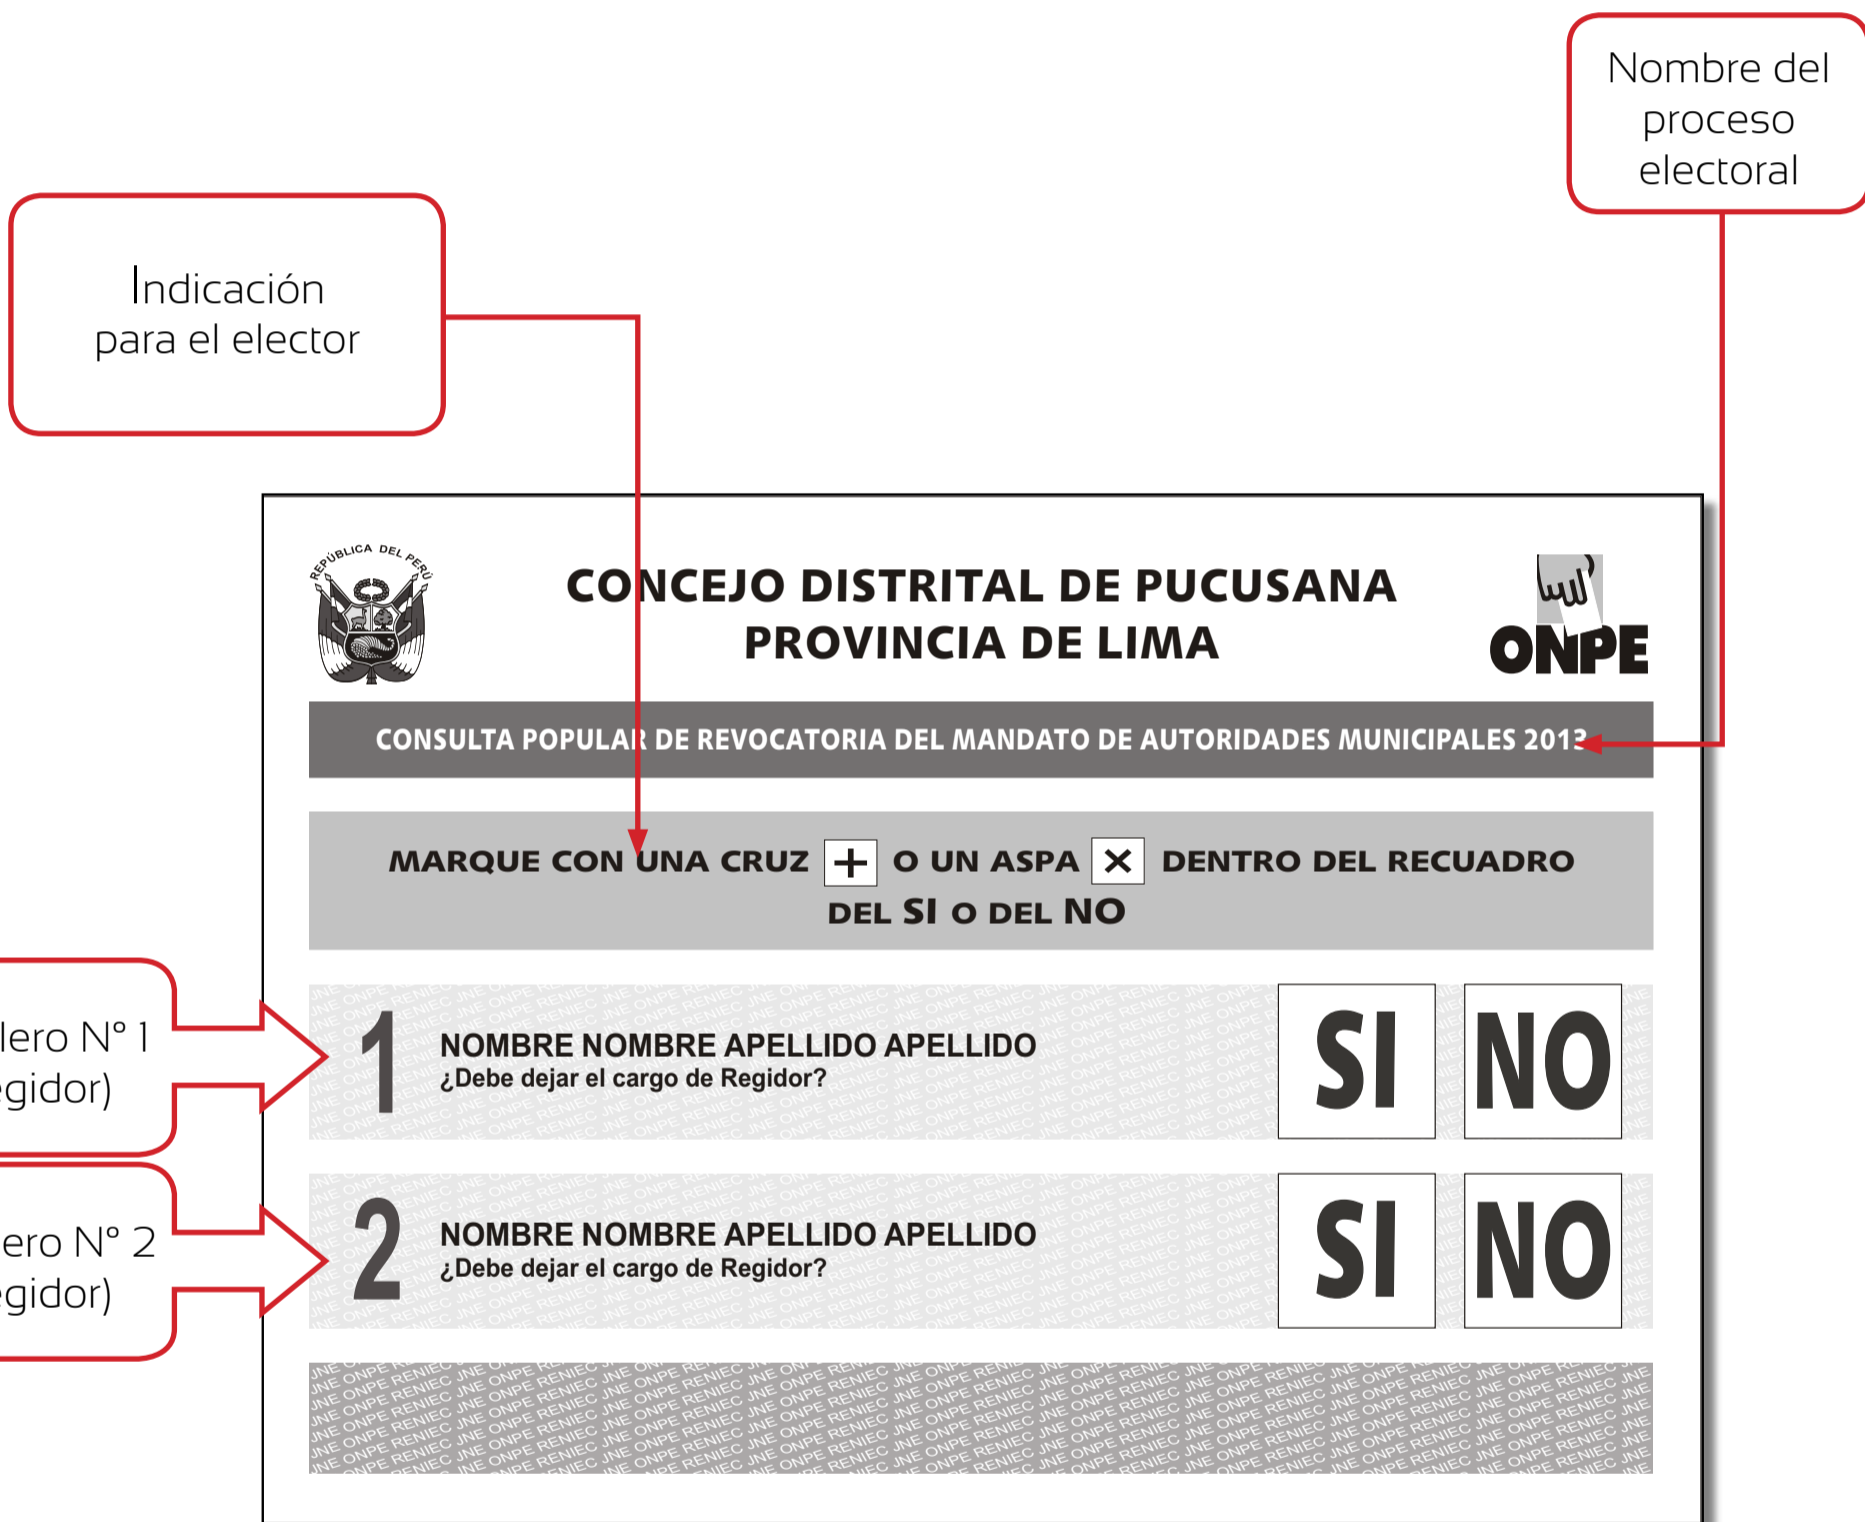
Nombre del proceso electoral

Indicación para el elector

REPÚBLICA DEL PERÚ

CONCEJO DISTRITAL DE PUCUSANA
PROVINCIA DE LIMA

ONPE

CONSULTA POPULAR DE REVOCATORIA DEL MANDATO DE AUTORIDADES MUNICIPALES 2013

MARQUE CON UNA CRUZ + O UN ASPA × DENTRO DEL RECUADRO DEL SI O DEL NO

lero N° 1
gidor)

1 NOMBRE NOMBRE APELLIDO APELLIDO
¿Debe dejar el cargo de Regidor?

SI NO

ero N° 2
gidor)

2 NOMBRE NOMBRE APELLIDO APELLIDO
¿Debe dejar el cargo de Regidor?

SI NO

JNE ONPE RENIEC JNE ONPE RENIEC JNE ONPE RENIEC